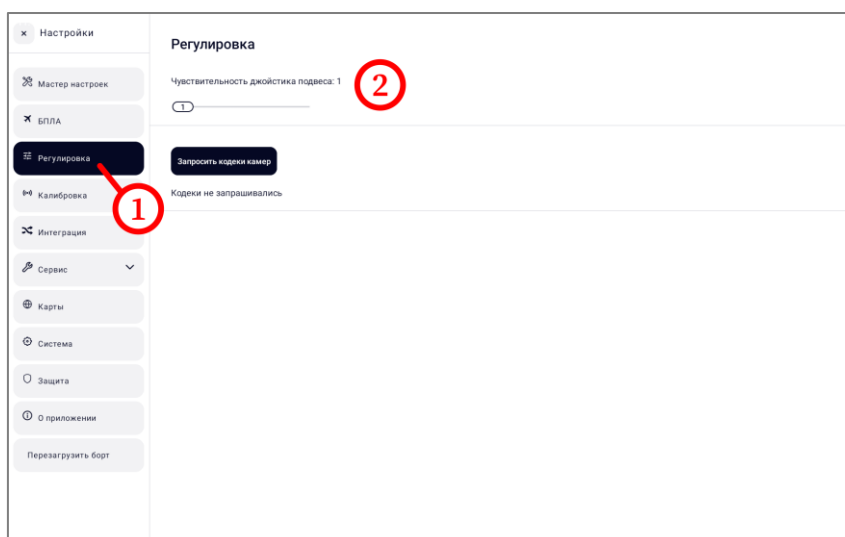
× Настройки

Мастер настроек

БПЛА

Регулировка

Калибровка

Интеграция

Сервис

Карты

Система

Защита

О приложении

Перезагрузить борт

1

Регулировка

Чувствительность джойстика подвеса: 1

2

1

Запросить кодеки камер

Кодеки не запрашивались